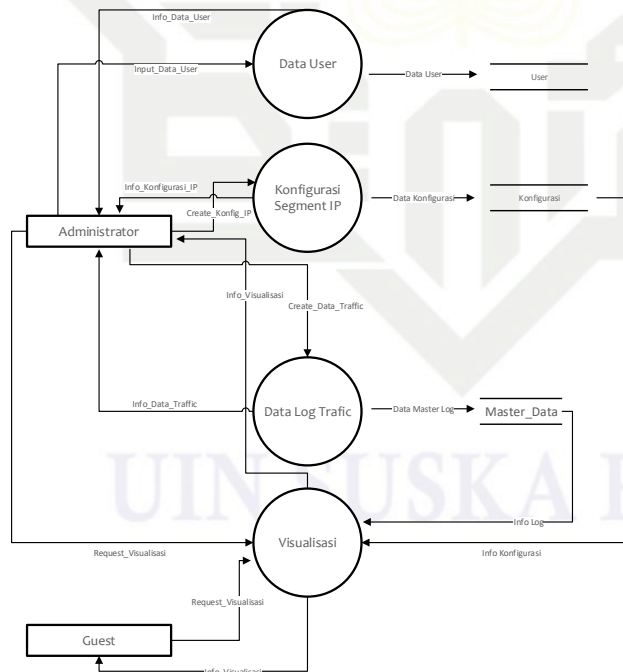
Info_Data_User

Input_Data_User

Data User

Data User

User

Info_Konfigurasi_IP

Create_Konfig_IP

Konfigurasi Segment IP

Data Konfigurasi

Konfigurasi

Administrator

Info_Visualisasi

Create_Data_Traffic

Info_Data_Traffic

Data Log Trafic

Data Master Log

Master_Data

UIN SUSKA

Info Log

Request_Visualisasi

Visualisasi

Info Konfigurasi

Request_Visualisasi

Guest

Info_Visualisasi